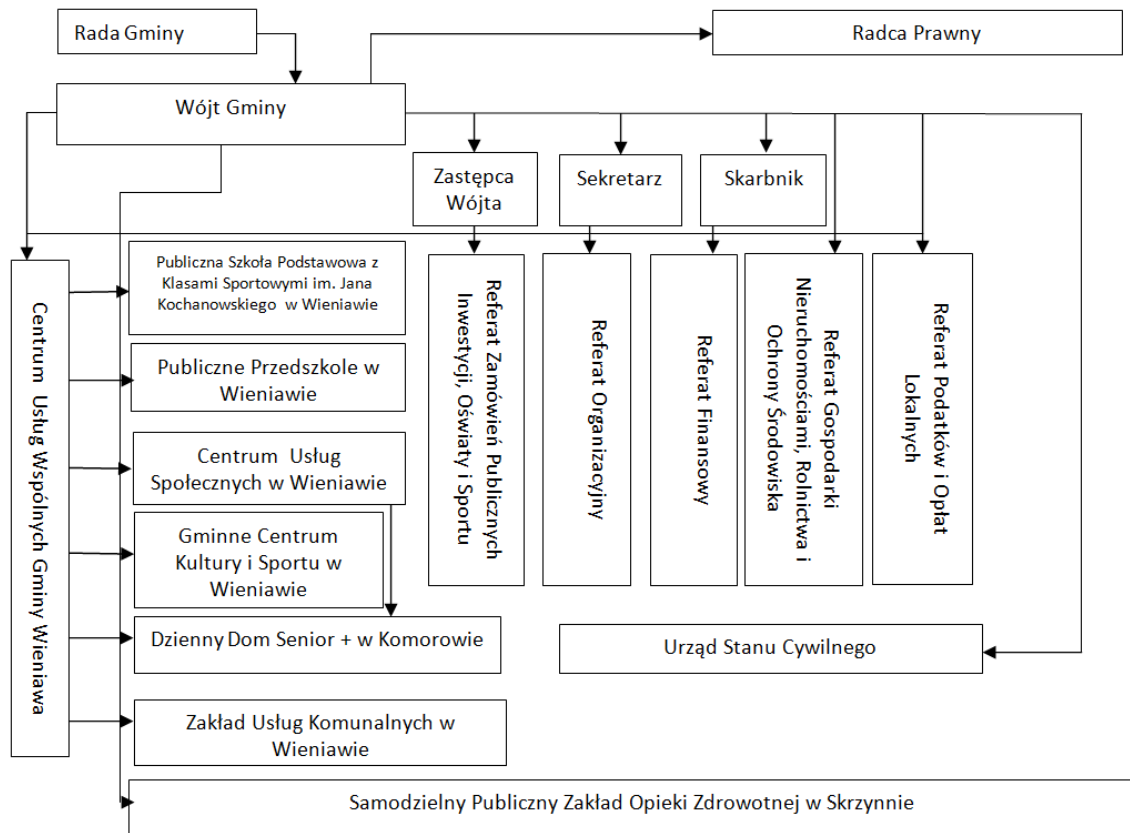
Rada Gminy

Radca Prawny

Wójt Gminy

Zastępca Wójta

Sekretarz

Skarbnik

Centrum Usług Wspólnych Gminy Wieniawa

Publiczna Szkoła Podstawowa z Klasami Sportowymi im. Jana Kochanowskiego w Wieniawie

Publiczne Przedszkole w Wieniawie

Centrum Usług Społecznych w Wieniawie

Gminne Centrum Kultury i Sportu w Wieniawie

Dzienny Dom Senior + w Komorowie

Zakład Usług Komunalnych w Wieniawie

Samodzielny Publiczny Zakład Opieki Zdrowotnej w Skrzynnie

Referat Zamówień Publicznych Inwestycji, Oświaty i Sportu

Referat Organizacyjny

Referat Finansowy

Referat Gospodarki Nieruchomościami, Rolnictwa i Ochrony Środowiska

Referat Podatków i Opłat Lokalnych

Urząd Stanu Cywilnego